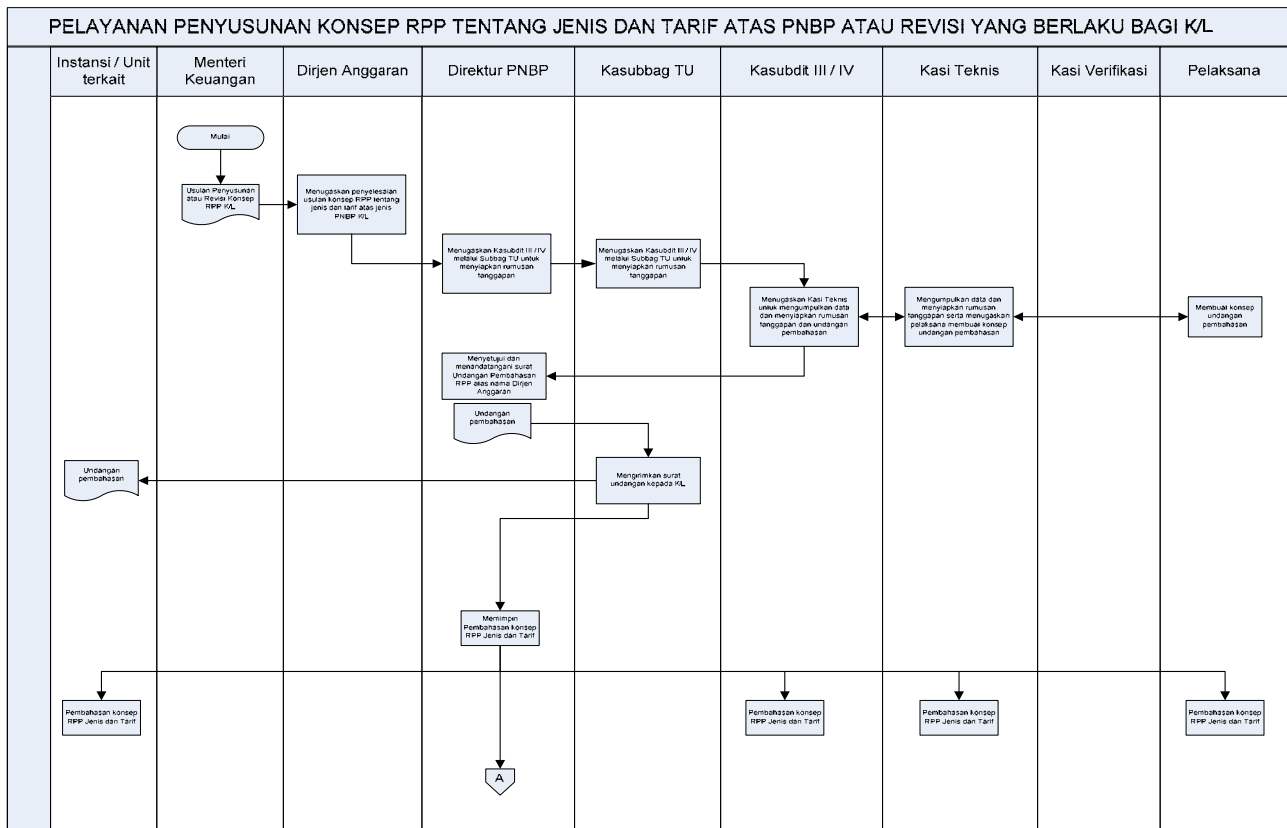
PELAYANAN PENYUSUNAN KONSEP RPP TENTANG JENIS DAN TARIF ATAS PNBP ATAU REVISI YANG BERLAKU BAGI K/L

| Instansi / Unit terkait | Menteri Keuangan | Dirjen Anggaran | Direktur PNBP | Kasubbag TU | Kasubdit III / IV | Kasi Teknis | Kasi Verifikasi | Pelaksana |
|---|---|---|---|---|---|---|---|---|

Mulai

Usulan Penyusunan atau Revisi Konsep RPP K/L

Menugaskan penyelesaian usulan konsep RPP tentang jenis dan tarif atas jenis PNBP K/L

Menugaskan Kasubdit III / IV melalui Subbag TU untuk menyiapkan rumusan tanggapan

Menugaskan Kasubdit III / IV melalui Subbag TU untuk menyiapkan rumusan tanggapan

Menugaskan Kasi Teknis untuk mengumpulkan data dan menyiapkan rumusan tanggapan dan undangan pembahasan

Mengumpulkan data dan menyiapkan rumusan tanggapan serta menugaskan pelaksana membuat konsep undangan pembahasan

Membuat konsep undangan pembahasan

Menyetujui dan menandatangani surat Undangan Pembahasan RPP atas nama Dirjen Anggaran

Undangan pembahasan

Mengirimkan surat undangan kepada K/L

Undangan pembahasan

Memimpin Pembahasan konsep RPP Jenis dan Tarif

Pembahasan konsep RPP Jenis dan Tarif

Pembahasan konsep RPP Jenis dan Tarif

Pembahasan konsep RPP Jenis dan Tarif

Pembahasan konsep RPP Jenis dan Tarif

A